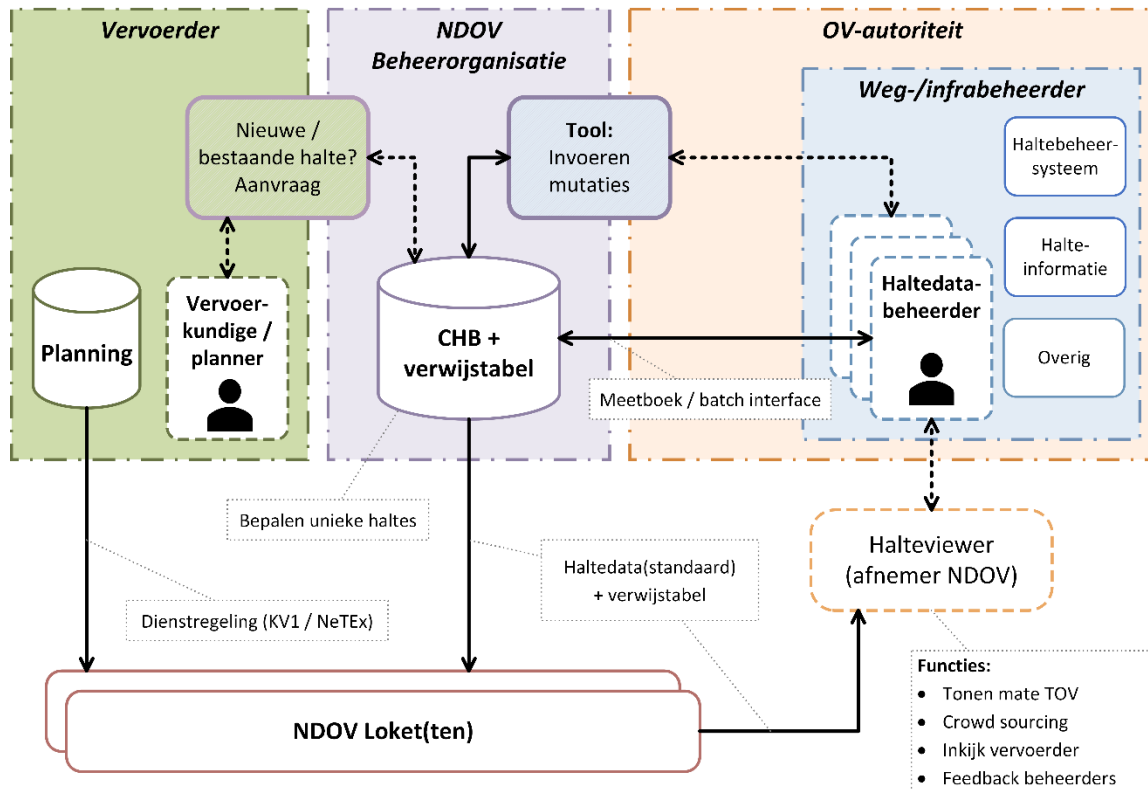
Vervoerder

NDOV Beheerorganisatie

OV-autoriteit

Weg-/infrabeheerder

Nieuwe / bestaande halte? Aanvraag

Tool: Invoeren mutaties

Haltebeheersysteem

Halteinformatie

Overig

Haltedatabeheerder

Planning

Vervoerkundige / planner

CHB + verwijstabel

Meetboek / batch interface

Bepalen unieke haltes

Haltedata(standaard) + verwijstabel

Halteviewer (afnemer NDOV)

Dienstregeling (KV1 / NeTEx)

NDOV Loket(ten)

Functies:
- Tonen mate TOV
- Crowd sourcing
- Inkijk vervoerder
- Feedback beheerders